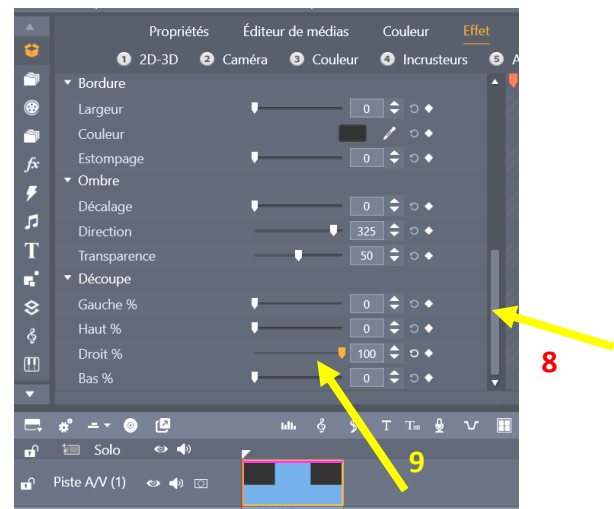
Propriétés Éditeur de médias Couleur Effet

1 2D-3D 2 Caméra 3 Couleur 4 Incrusteurs 5 A

Bordure

Largeur 0

Couleur

Estompage 0

Ombre

Décalage 0

Direction 325

Transparence 50

Découpe

Gauche % 0

Haut % 0

Droit % 100

Bas % 0

8

9

Solo

Piste A/V (1)